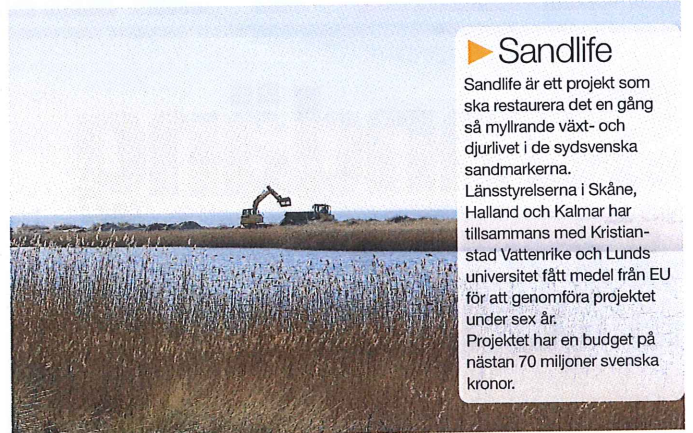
Sandlife

Sandlife är ett projekt som ska restaurera det en gång så myllrande växt- och djurlivet i de sydsvenska sandmarkerna. Länsstyrelserna i Skåne, Halland och Kalmar har tillsammans med Kristianstad Vattenrike och Lunds universitet fått medel från EU för att genomföra projektet under sex år.
Projektet har en budget på nästan 70 miljoner svenska kronor.